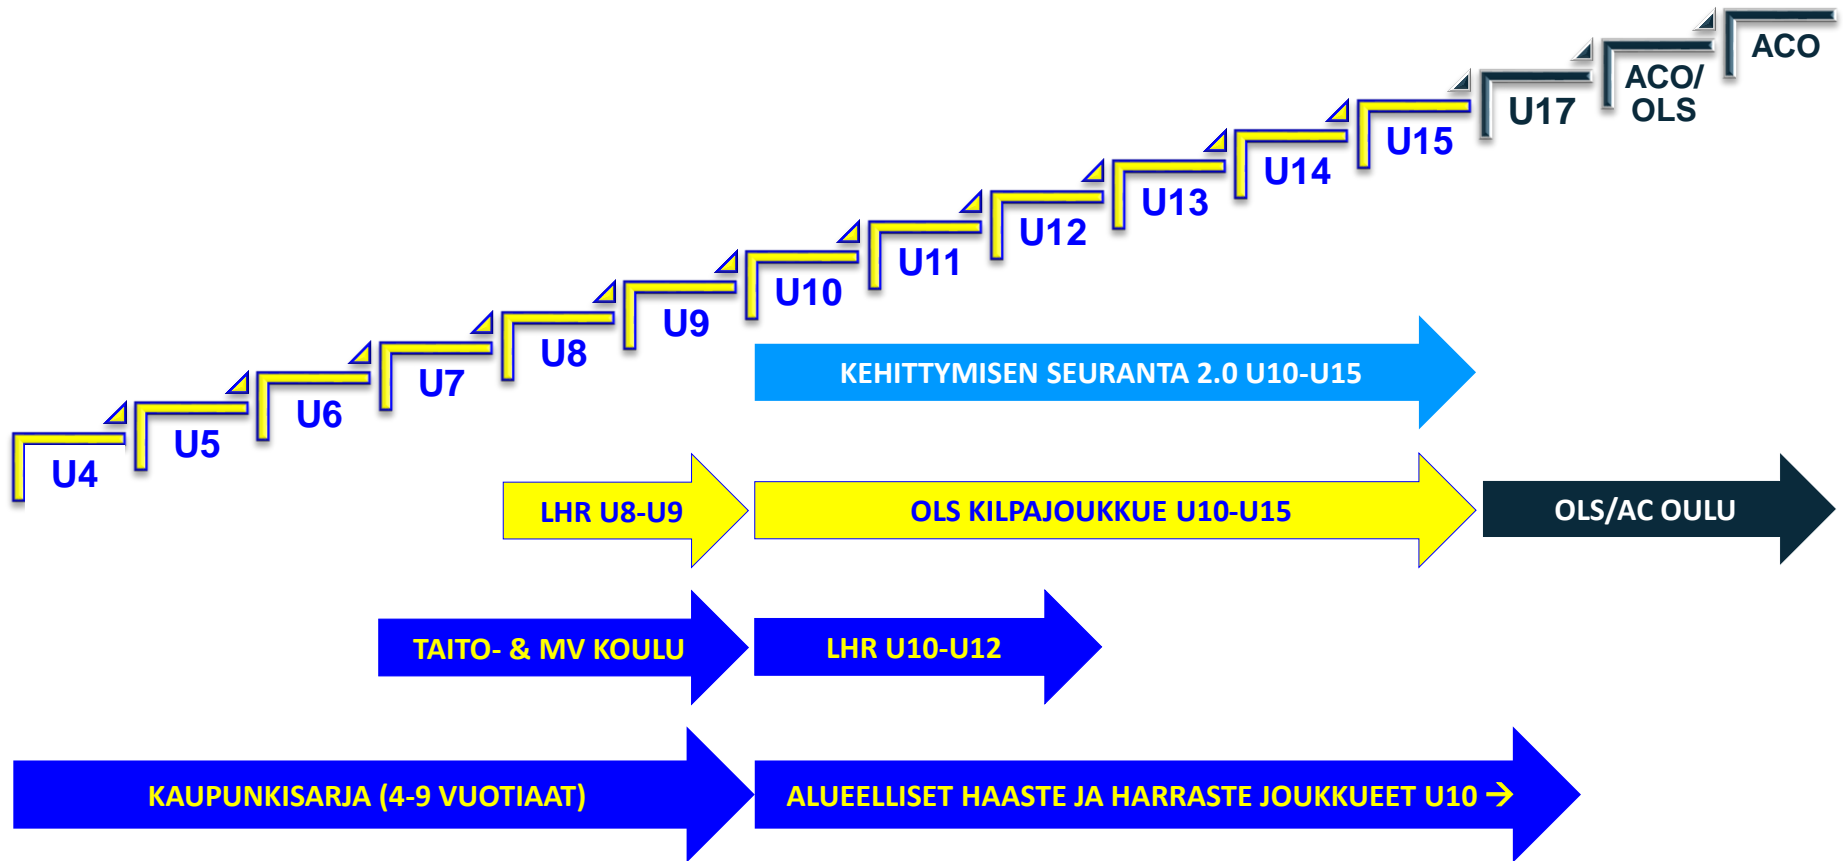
ACO

ACO/
OLS

U17

U15

U14

U13

U12

U11

U10

U9

U8

U7

U6

U5

U4

KEHITTYMISEN SEURANTA 2.0 U10-U15

LHR U8-U9

OLS KILPAJOUKKUE U10-U15

OLS/AC OULU

TAITO- & MV KOULU

LHR U10-U12

KAUPUNKISARJA (4-9 VUOTIAAT)

ALUEELLISET HAASTE JA HARRASTE JOUKKUEET U10 →